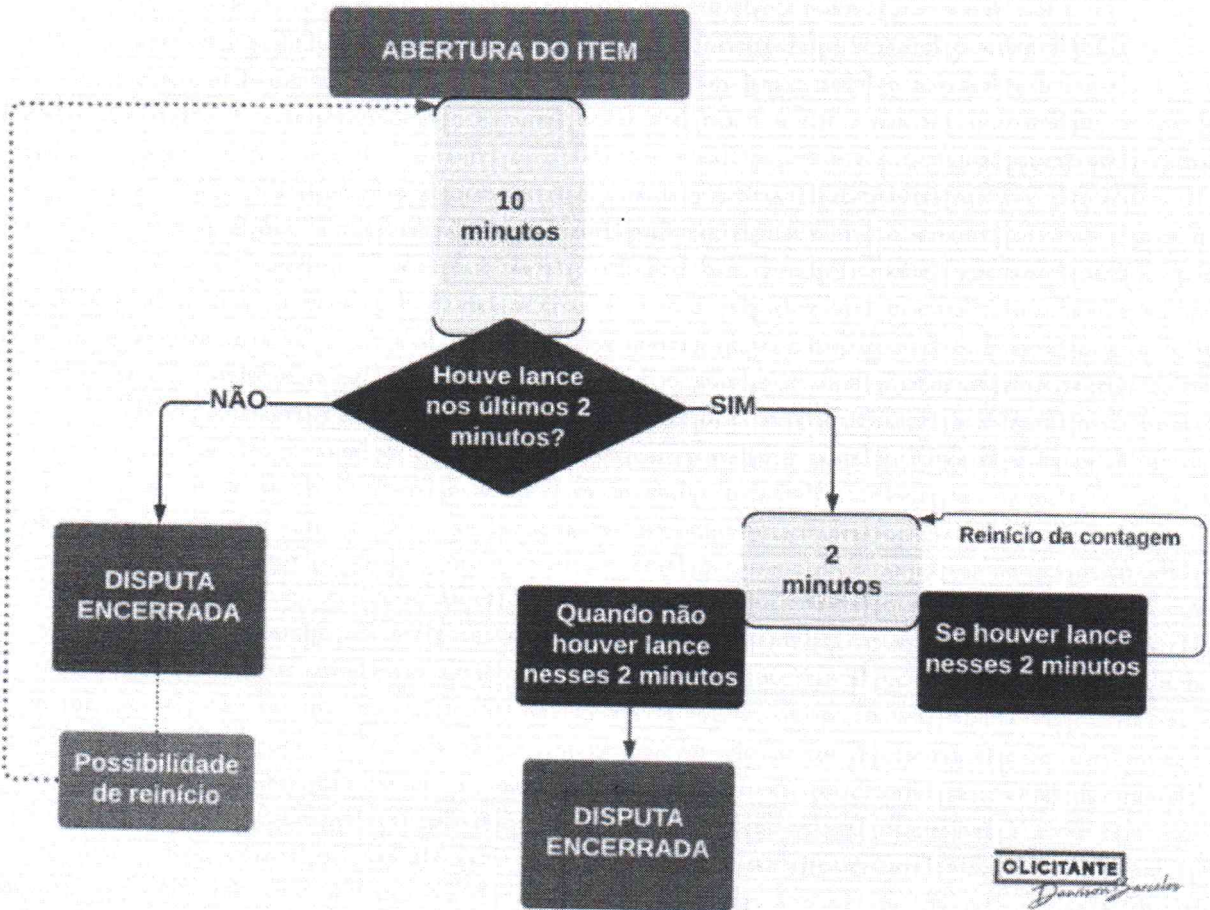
ABERTURA DO ITEM

10 minutos

Houve lance nos últimos 2 minutos?

NÃO

SIM

DISPUTA ENCERRADA

Possibilidade de reinício

2 minutos

Reinício da contagem

Quando não houver lance nesses 2 minutos

Se houver lance nesses 2 minutos

DISPUTA ENCERRADA

OLICITANTE
Danilo Barcelos